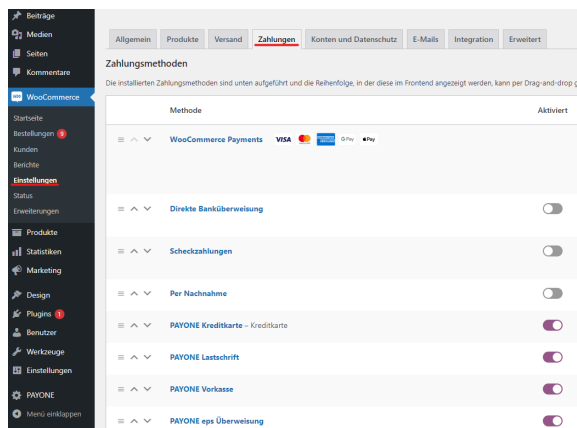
Beiträge
Medien
Seiten
Kommentare
WooCommerce
Startseite
Bestellungen 9
Kunden
Berichte
Einstellungen
Status
Erweiterungen
Produkte
Statistiken
Marketing
Design
Plugins 1
Benutzer
Werkzeuge
Einstellungen
PAYONE
Menü einklappen

Allgemein | Produkte | Versand | Zahlungen | Konten und Datenschutz | E-Mails | Integration | Erweitert

Zahlungsmethoden

Die installierten Zahlungsmethoden sind unten aufgeführt und die Reihenfolge, in der diese im Frontend angezeigt werden, kann per Drag-and-drop ge

| Methode | Aktiviert |
|---|---|
| WooCommerce Payments VISA G Pay Pay | |
| Direkte Banküberweisung | |
| Scheckzahlungen | |
| Per Nachnahme | |
| PAYONE Kreditkarte – Kreditkarte | |
| PAYONE Lastschrift | |
| PAYONE Vorkasse | |
| PAYONE eps Überweisung | |